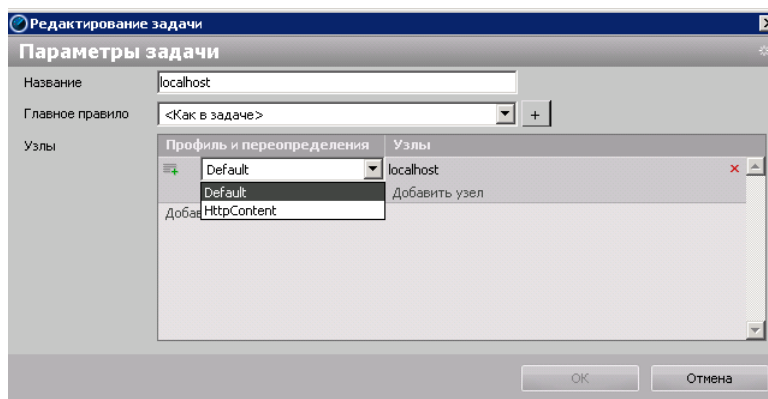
Редактирование задачи

Параметры задачи

Название localhost

Главное правило <Как в задаче> +

Узлы

| Профиль и переопределения | Узлы |
|---|---|
| Default | localhost |
| Default | Добавить узел |
| HttpContent | |

Добав

OK Отмена